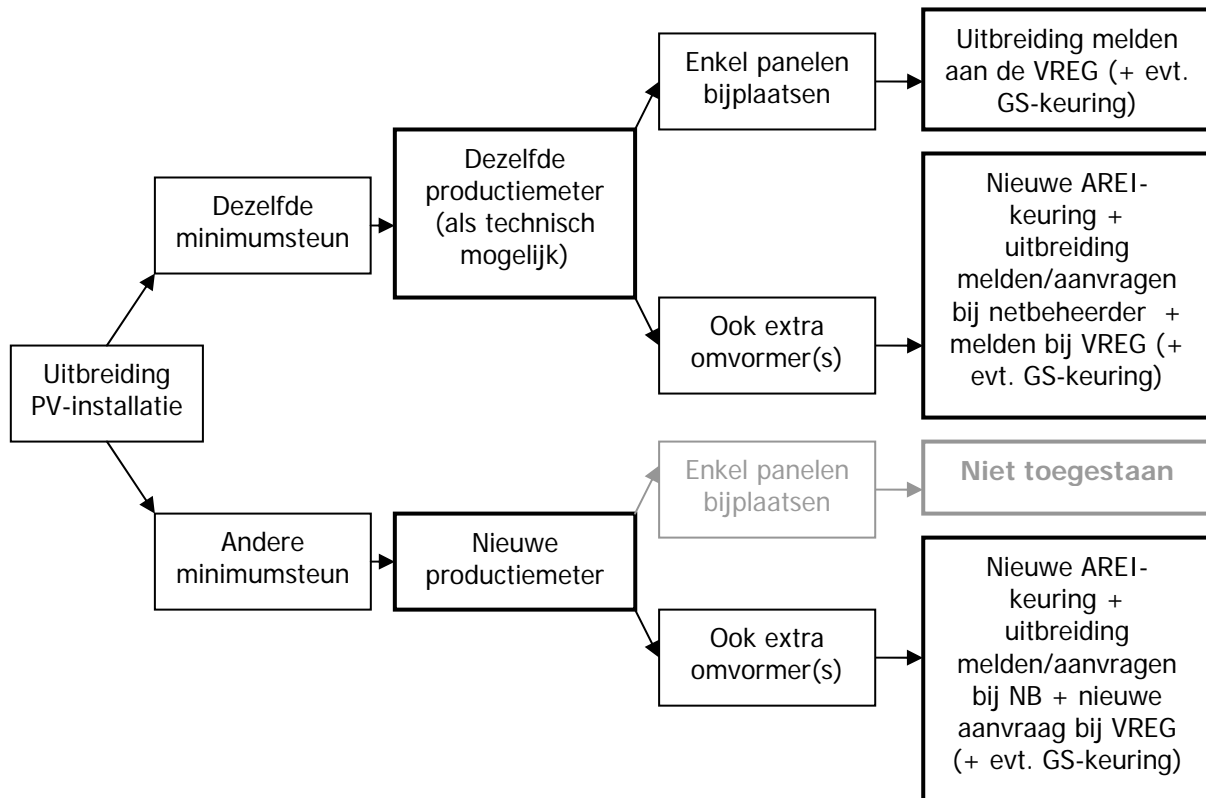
Uitbreiding PV-installatie

Dezelfde minimumsteun

Dezelfde productiemeter (als technisch mogelijk)

Enkel panelen bijplaatsen

Uitbreiding melden aan de VREG (+ evt. GS-keuring)

Ook extra omvormer(s)

Nieuwe AREI-keuring + uitbreiding melden/aanvragen bij netbeheerder + melden bij VREG (+ evt. GS-keuring)

Andere minimumsteun

Nieuwe productiemeter

Enkel panelen bijplaatsen

Niet toegestaan

Ook extra omvormer(s)

Nieuwe AREI-keuring + uitbreiding melden/aanvragen bij NB + nieuwe aanvraag bij VREG (+ evt. GS-keuring)